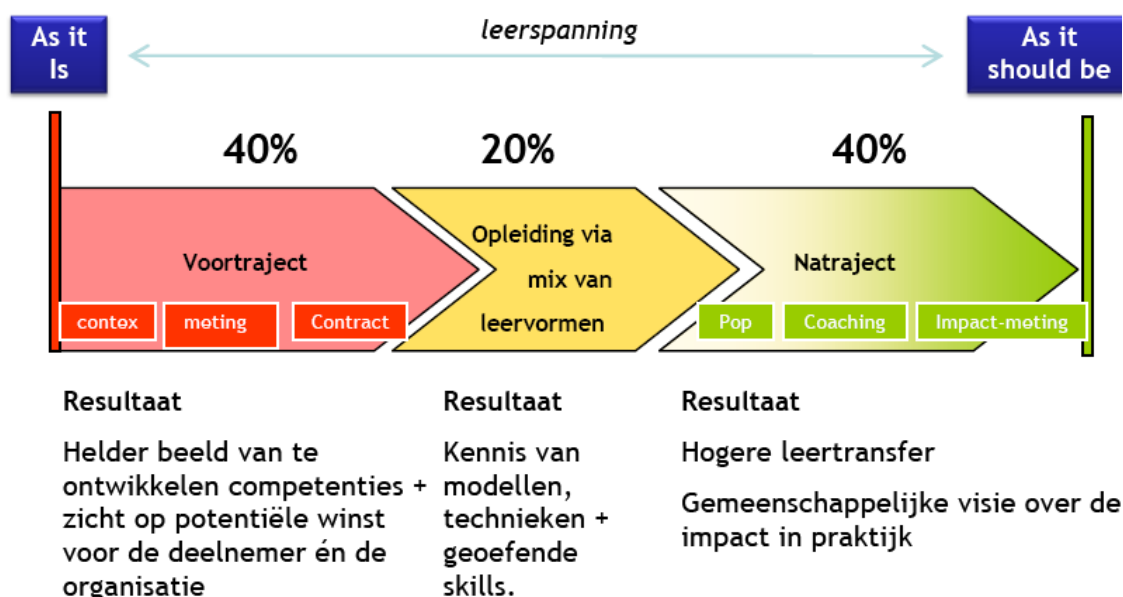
As it Is

leerspanning

As it should be

40%

20%

40%

Voortraject

contex

meting

Contract

Opleiding via mix van leervormen

Natraject

Pop

Coaching

Impact-meting

Resultaat

Helder beeld van te ontwikkelen competenties + zicht op potentiële winst voor de deelnemer én de organisatie

Resultaat

Kennis van modellen, technieken + geoefende skills.

Resultaat

Hogere leertransfer

Gemeenschappelijke visie over de impact in praktijk